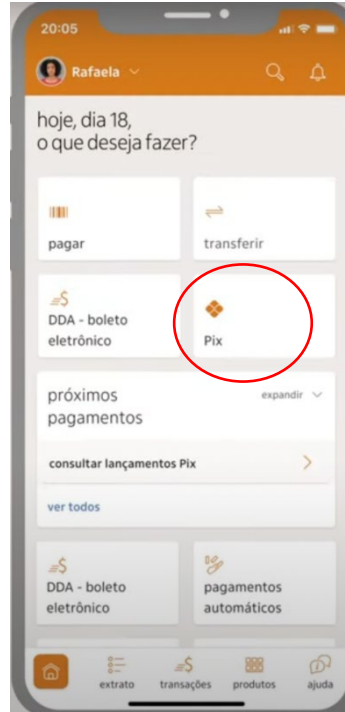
20:05

Rafaela

hoje, dia 18,
o que deseja fazer?

pagar

transferir

DDA - boleto eletrônico

Pix

próximos pagamentos

expandir

consultar lançamentos Pix

ver todos

DDA - boleto eletrônico

pagamentos automáticos

extrato

transações

produtos

ajuda